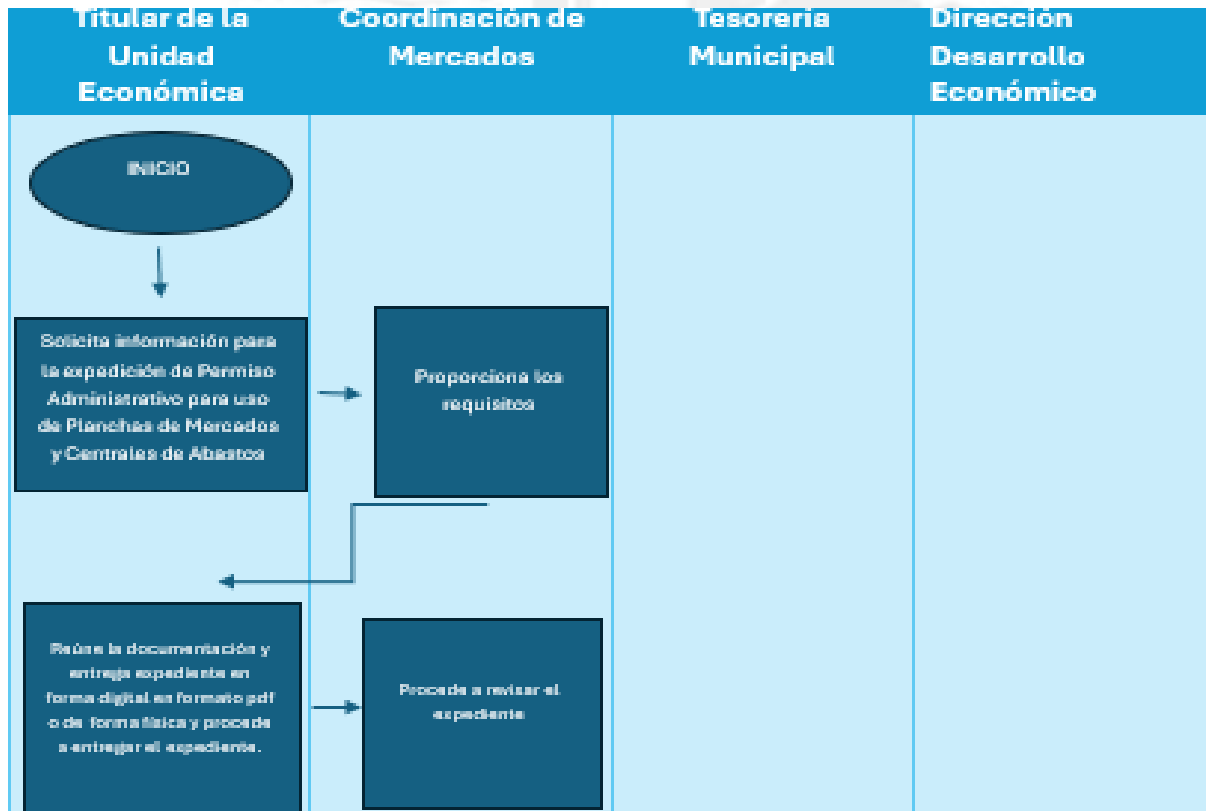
| Titular de la Unidad Económica | Coordinación de Mercados | Tesoreria Municipal | Dirección Desarrollo Económico |
|---|---|---|---|

INICIO

Solicita información para la expedición de Permiso Administrativo para uso de Planchas de Mercados y Centrales de Abastos

Proporciona los requisitos

Reúne la documentación y entrega expediente en forma digital en formato pdf o de forma física y procede a entregar el expediente.

Procede a revisar el expediente